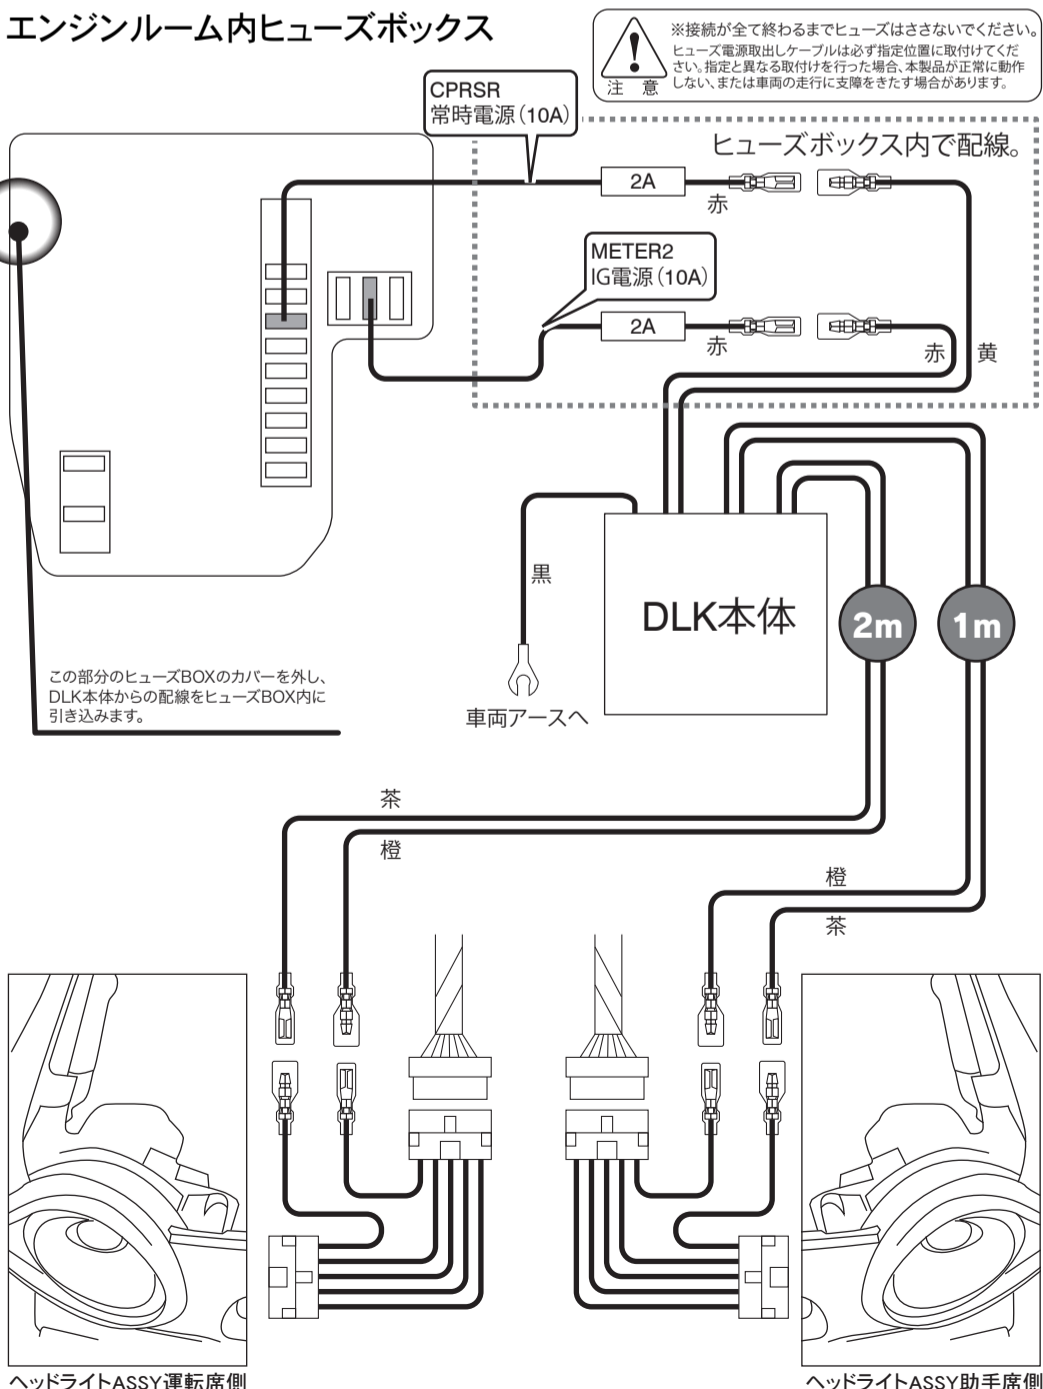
エンジンルーム内ヒューズボックス

注意

※接続が全て終わるまでヒューズはささないでください。
ヒューズ電源取出しケーブルは必ず指定位置に取付けてください。指定と異なる取付けを行った場合、本製品が正常に動作しない、または車両の走行に支障をきたす場合があります。

CPRSR
常時電源（10A）

ヒューズボックス内で配線。

2A

赤

METER2
IG電源（10A）

2A

赤

赤

黄

黒

DLK本体

2m

1m

車両アースへ

この部分のヒューズBOXのカバーを外し、DLK本体からの配線をヒューズBOX内に引き込みます。

茶

橙

橙

茶

ヘッドライトASSY運転席側

ヘッドライトASSY助手席側